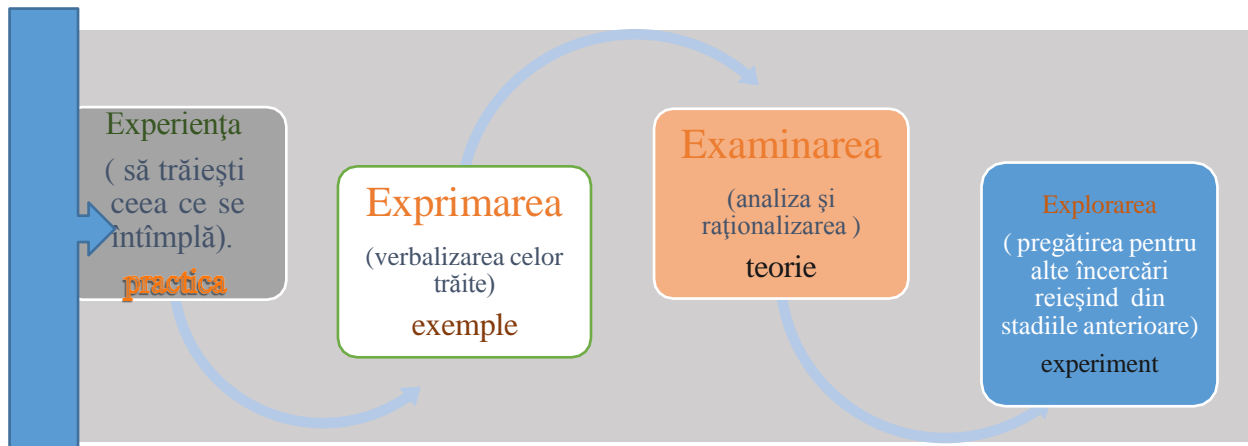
Experienţa

( să trăieşti ceea ce se întîmplă).

practica

Exprimarea

(verbalizarea celor trăite)

exemple

Examinarea

(analiza şi raţionalizarea )

teorie

Explorarea

( pregătirea pentru alte încercări reieşind din stadiile anterioare)

experiment